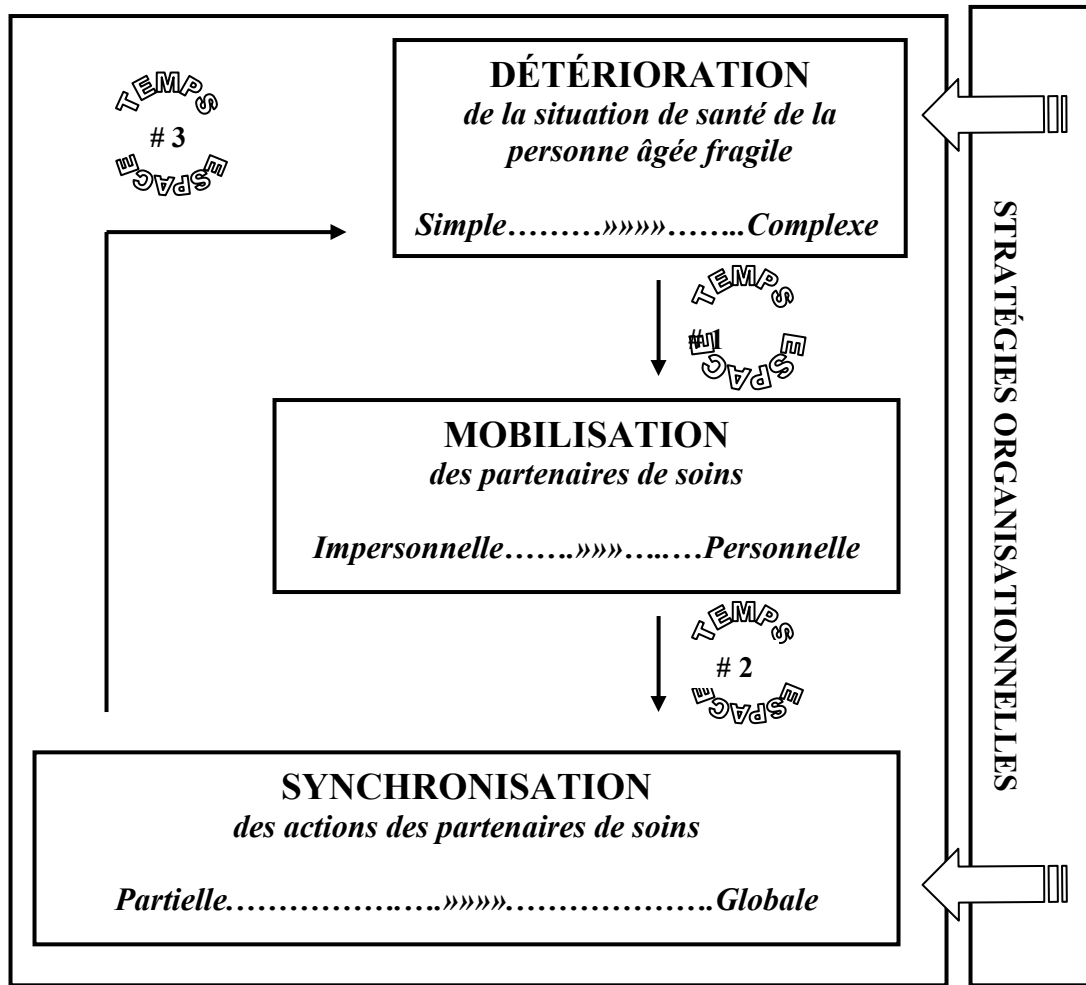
TEMPS
# 3
ESPACE

DÉTÉRIORATION
de la situation de santé de la personne âgée fragile

Simple………»»»»……..Complexe

TEMPS
# 1
ESPACE

MOBILISATION
des partenaires de soins

Impersonnelle…….»»»….…Personnelle

TEMPS
# 2
ESPACE

SYNCHRONISATION
des actions des partenaires de soins

Partielle……………….»»»»……………….Globale

STRATÉGIES ORGANISATIONNELLES